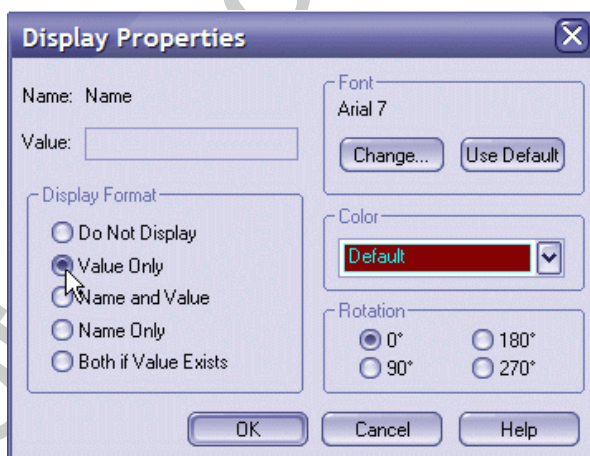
Display Properties

Name: Name

Value:

Display Format

Do Not Display

Value Only

Name and Value

Name Only

Both if Value Exists

Font

Arial 7

Change...

Use Default

Color

Default

Rotation

0°

180°

90°

270°

OK

Cancel

Help